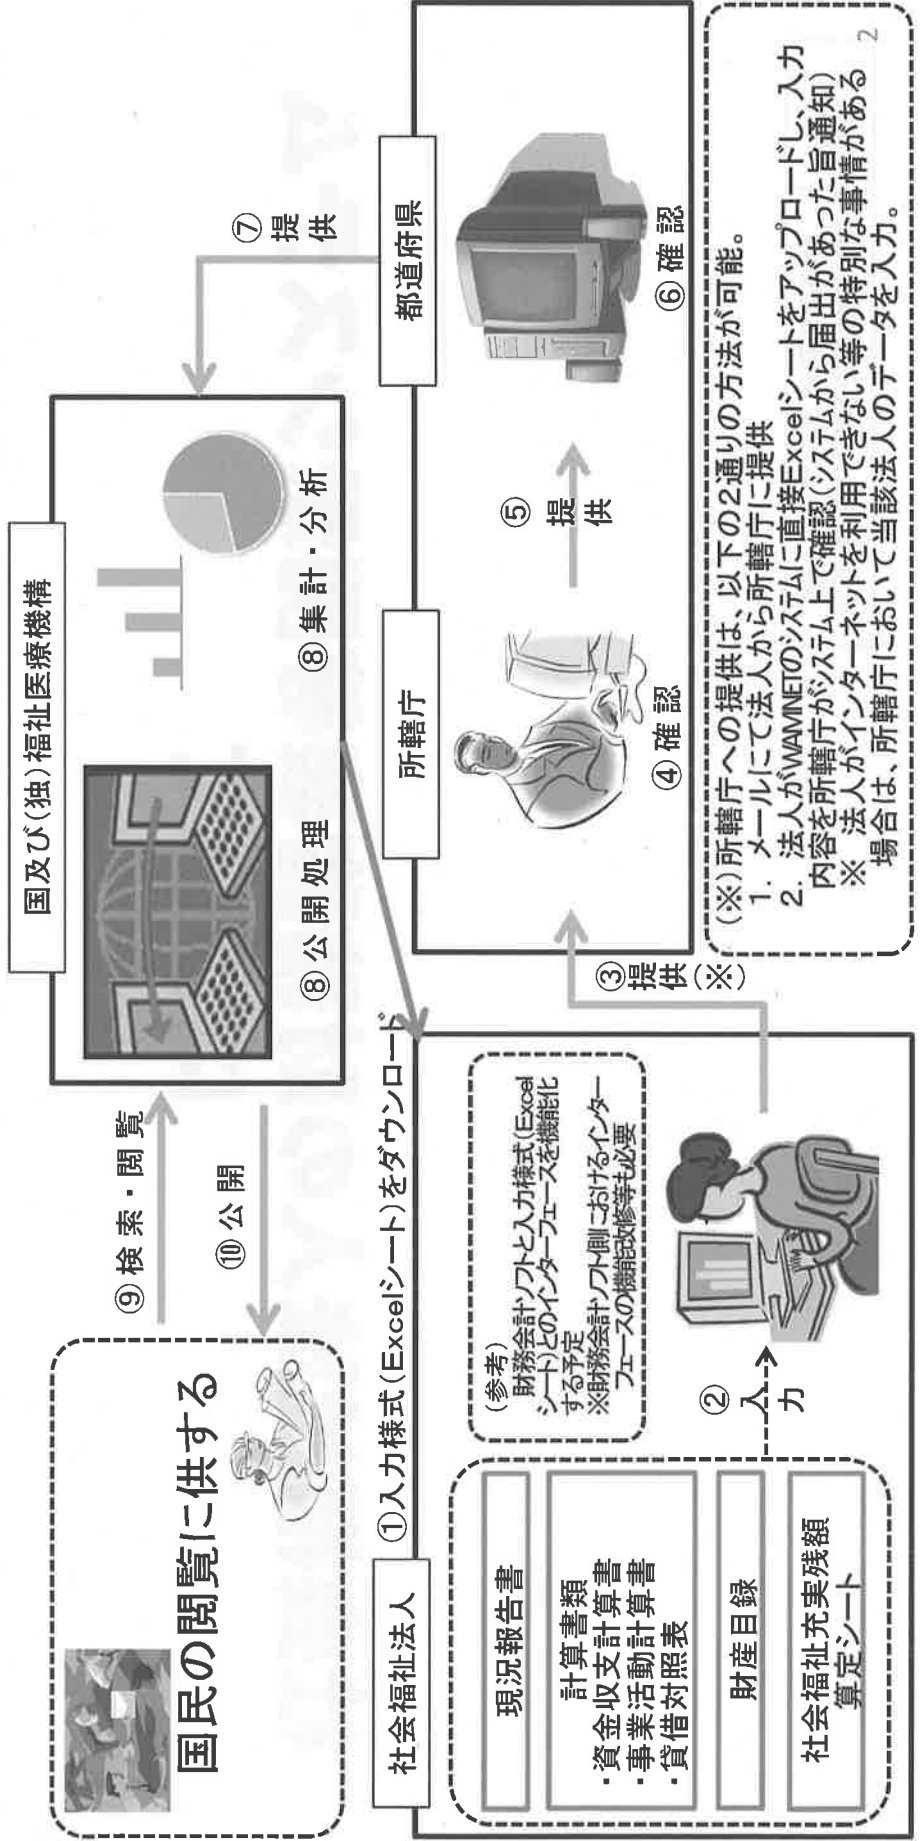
国民の閲覧に供する

⑨ 検索・閲覧

⑩ 公開

国及び(独)福祉医療機構

⑧ 公開処理

⑧ 集計・分析

⑦ 提供

都道府県

⑥ 確認

所轄庁

④ 確認

⑤ 提供

①入力様式(Excelシート)をダウンロード

社会福祉法人

現況報告書

計算書類
・資金収支計算書
・事業活動計算書
・貸借対照表

財産目録

社会福祉充実残額算定シート

(参考)
財務会計ソフトと入力様式(Excelシート)とのインターフェースを機能化する予定
※財務会計ソフト側におけるインターフェースの機能改修等も必要

② 入力

③ 提供(※)

(※)所轄庁への提供は、以下の2通りの方法が可能。
1. メールにて法人から所轄庁に提供
2. 法人がWAMNETのシステムに直接Excelシートをアップロードし、入力内容を所轄庁がシステム上で確認(システムから届出があった旨通知)
※ 法人がインターネットを利用できない等の特別な事情がある場合は、所轄庁において当該法人のデータを入力。

2